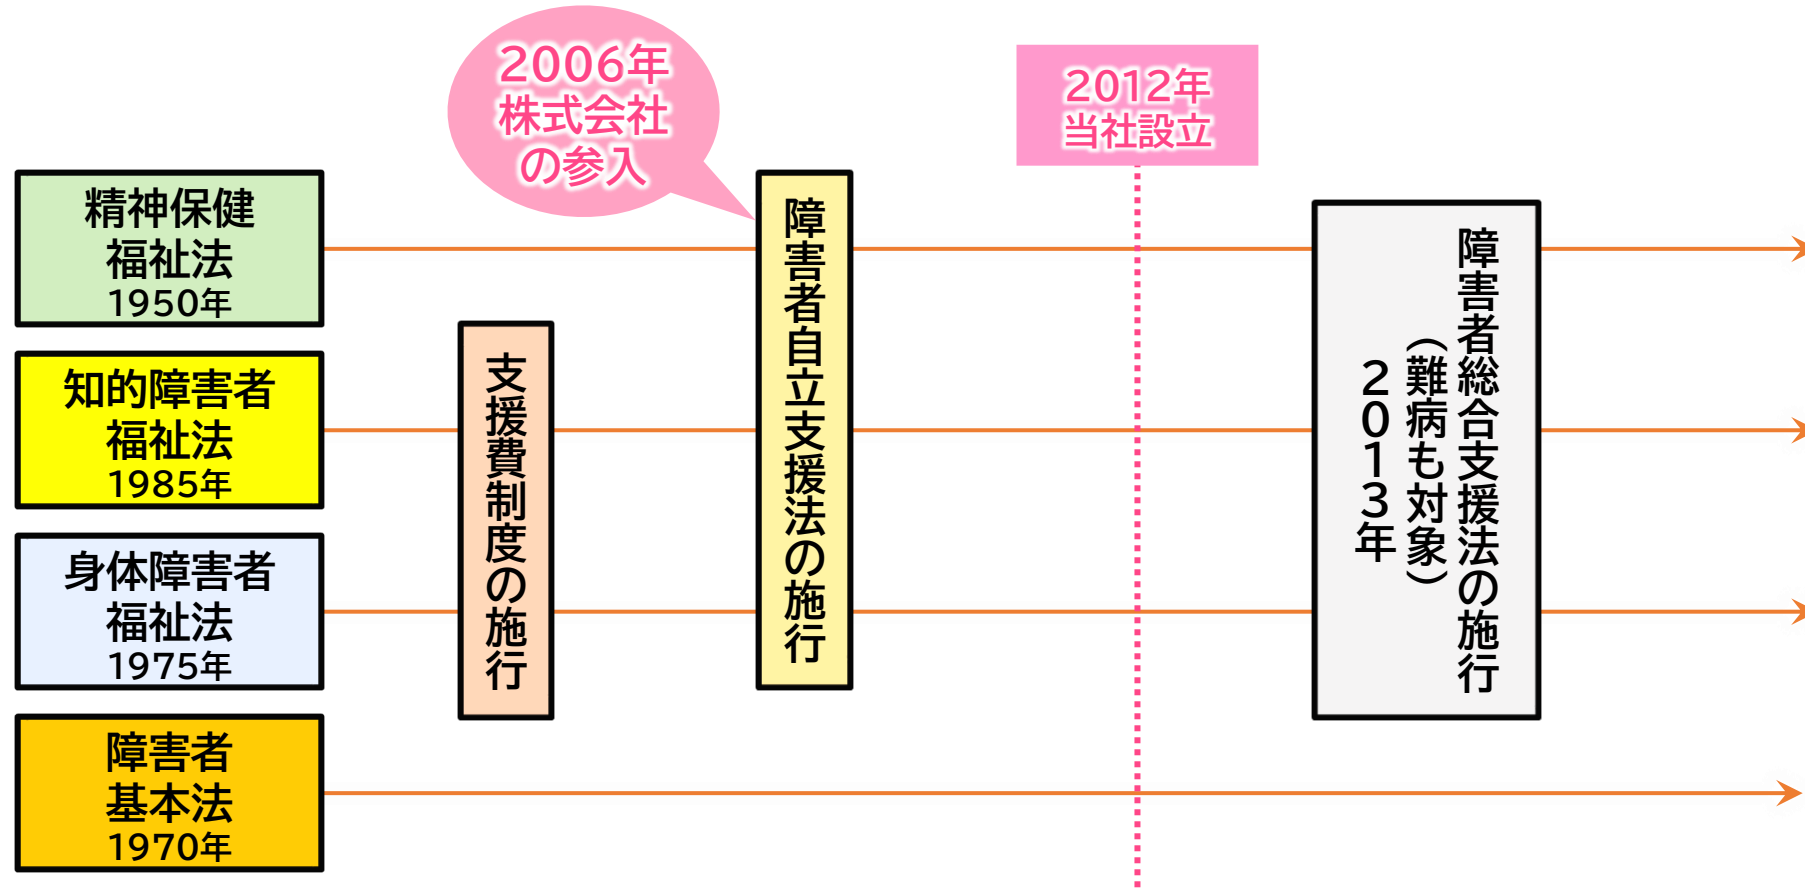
2006年
株式会社
の参入

2012年
当社設立

精神保健
福祉法
1950年

知的障害者
福祉法
1985年

身体障害者
福祉法
1975年

障害者
基本法
1970年

支援費制度の施行

障害者自立支援法の施行

障害者総合支援法の施行
（難病も対象）
2013年